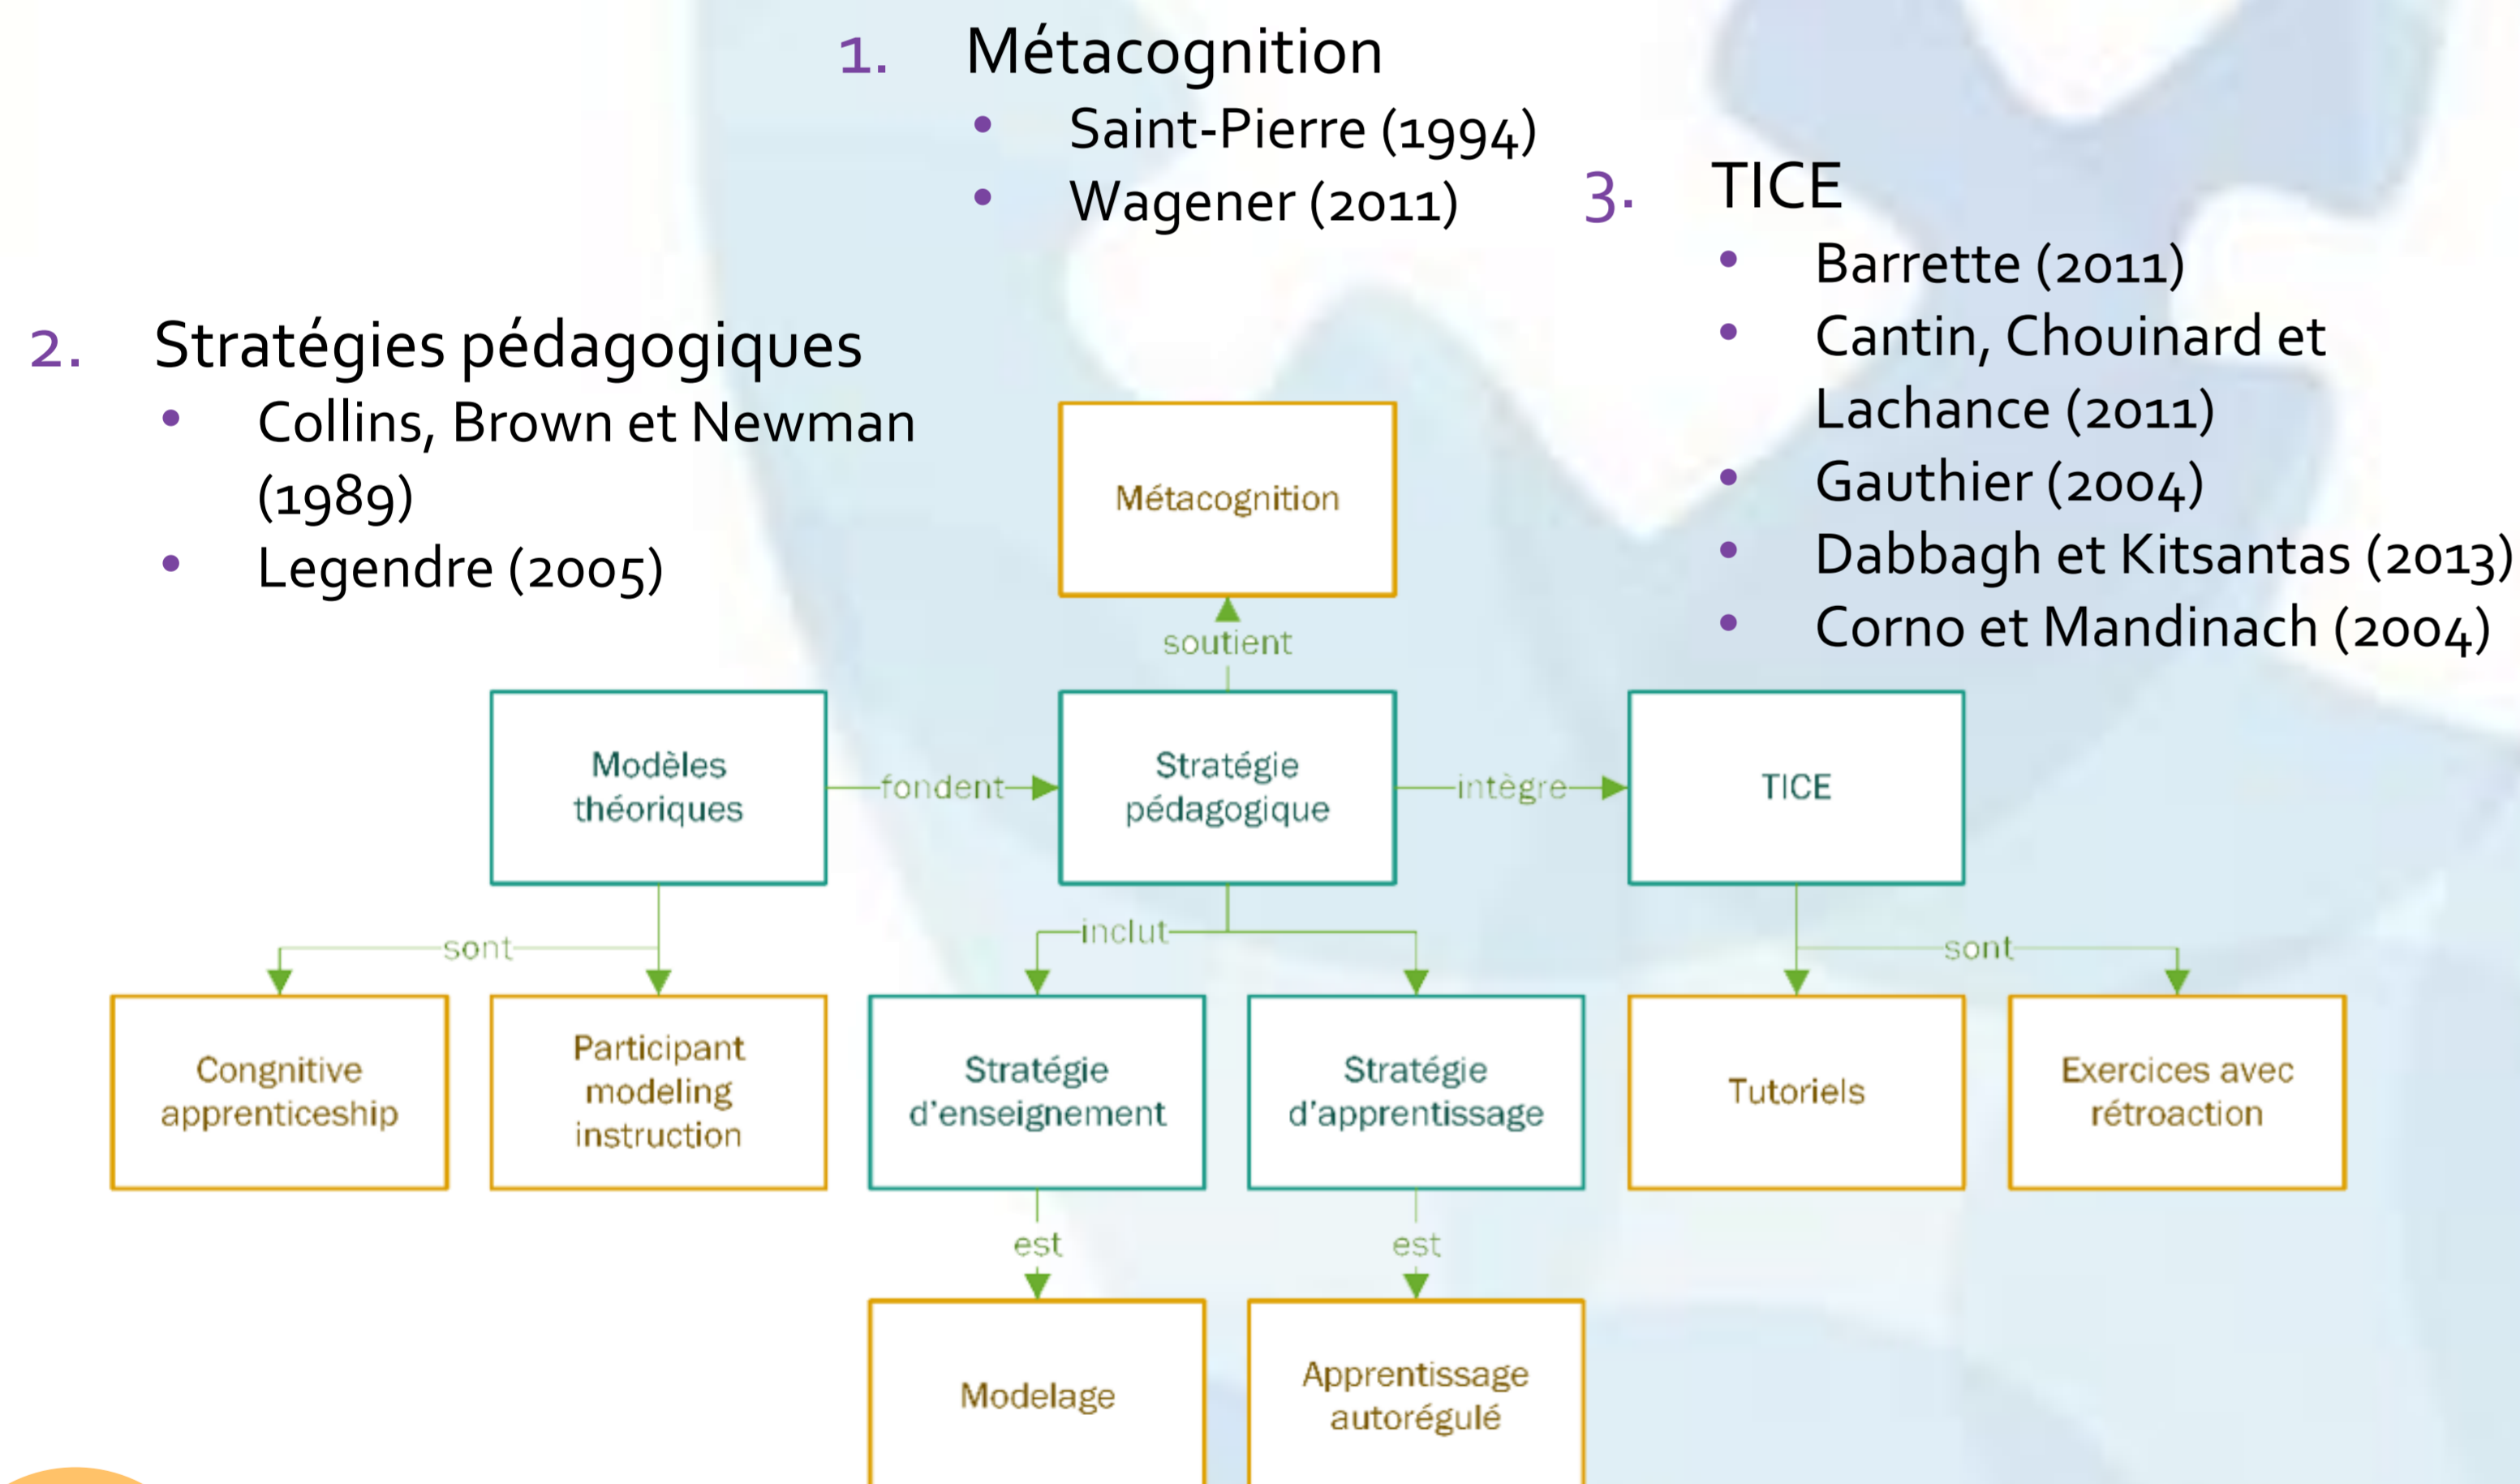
1. Métacognition
• Saint-Pierre (1994)
• Wagener (2011)

3. TICE
• Barrette (2011)
• Cantin, Chouinard et Lachance (2011)
• Gauthier (2004)
• Dabbagh et Kitsantas (2013)
• Corno et Mandinach (2004)

2. Stratégies pédagogiques
• Collins, Brown et Newman (1989)
• Legendre (2005)

Métacognition

soutient

Modèles théoriques

fondent

Stratégie pédagogique

intègre

TICE

sont

inclut

sont

Congnitive apprenticeship

Participant modeling instruction

Stratégie d'enseignement

Stratégie d'apprentissage

Tutoriels

Exercices avec rétroaction

est

est

Modelage

Apprentissage autorégulé